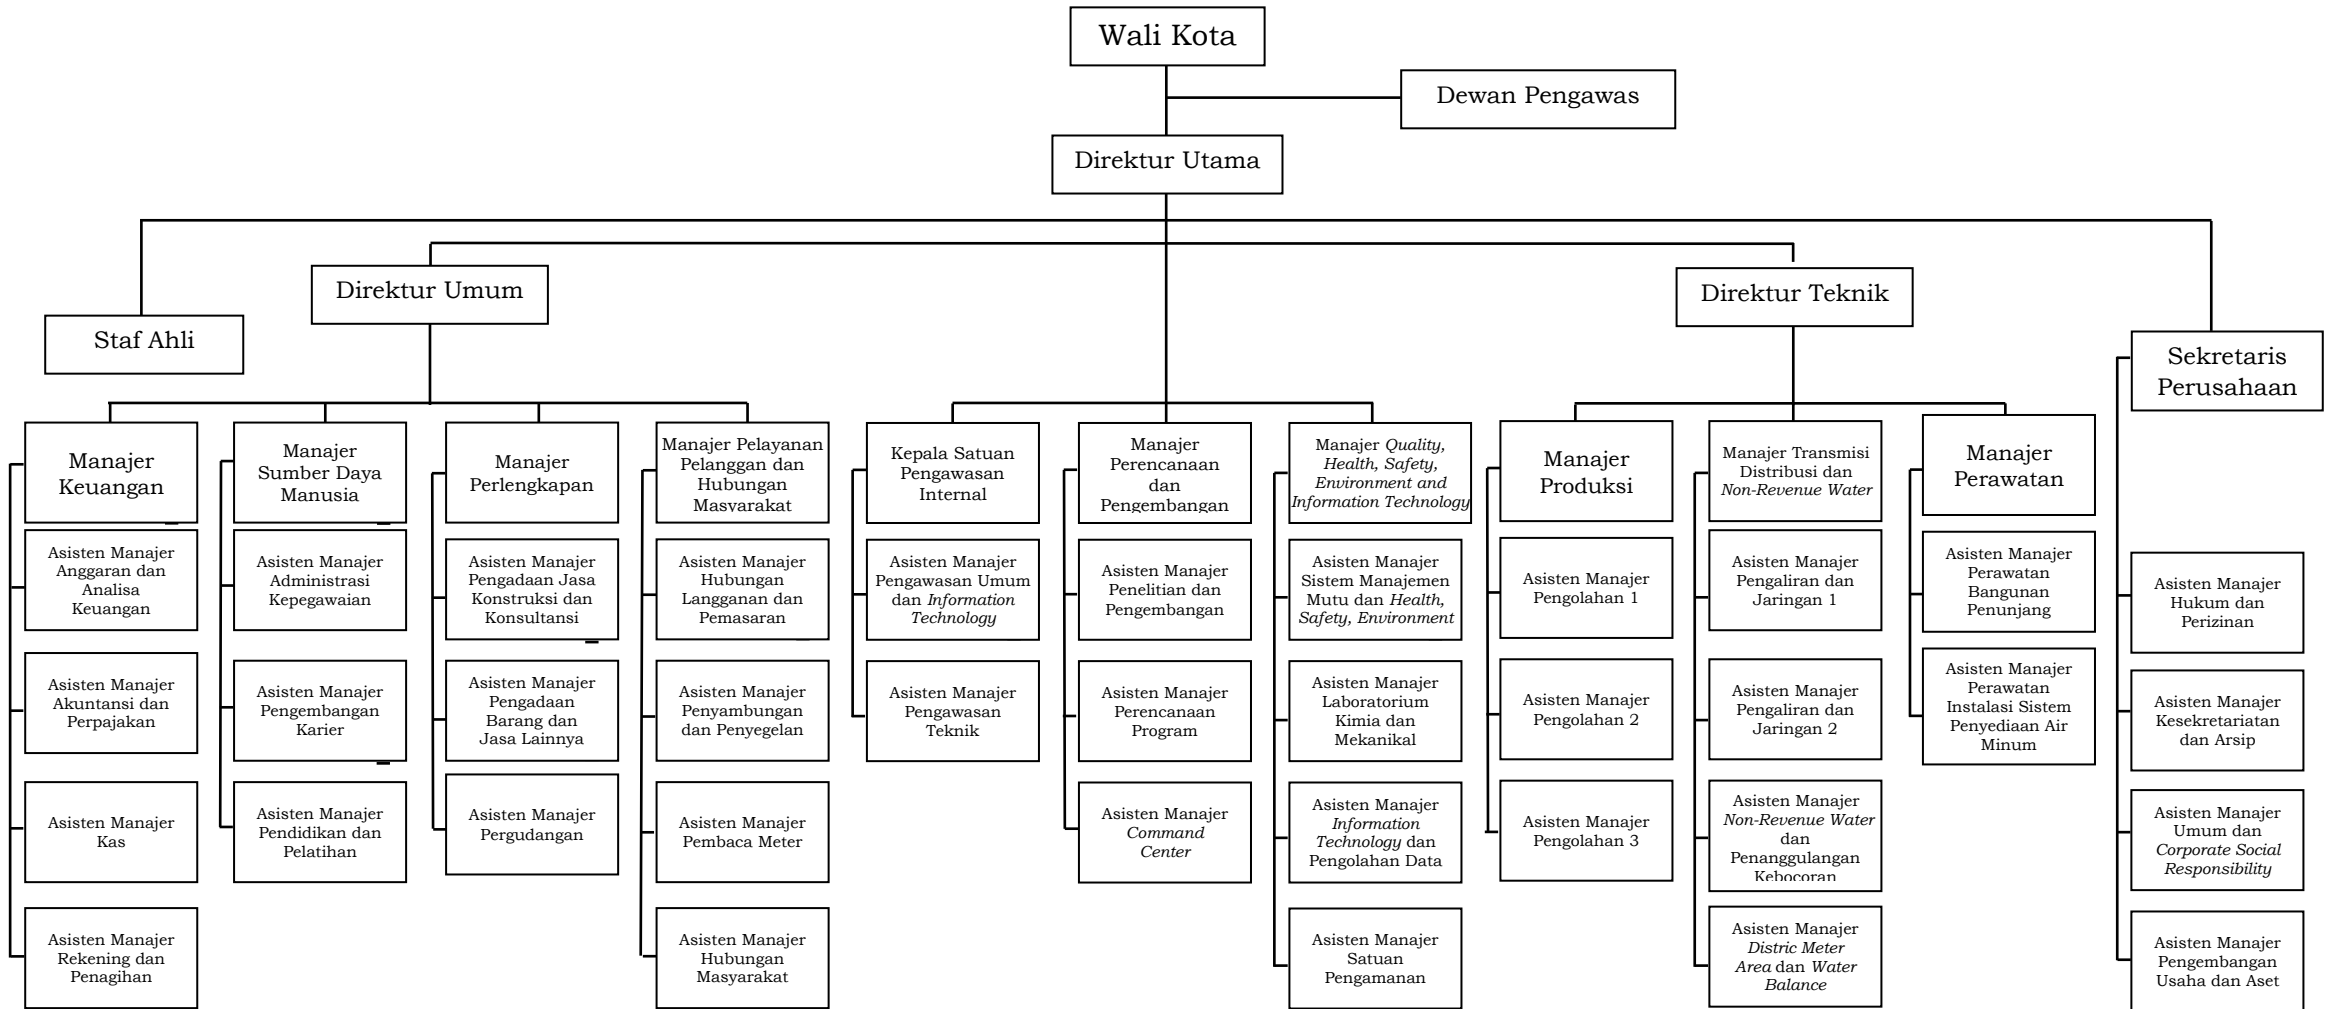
Wali Kota

Dewan Pengawas

Direktur Utama

Staf Ahli

Direktur Umum

Direktur Teknik

Sekretaris Perusahaan

Manajer Keuangan

Asisten Manajer Anggaran dan Analisa Keuangan

Asisten Manajer Akuntansi dan Perpajakan

Asisten Manajer Kas

Asisten Manajer Rekening dan Penagihan

Manajer Sumber Daya Manusia

Asisten Manajer Administrasi Kepegawaian

Asisten Manajer Pengembangan Karier

Asisten Manajer Pendidikan dan Pelatihan

Manajer Perlengkapan

Asisten Manajer Pengadaan Jasa Konstruksi dan Konsultansi

Asisten Manajer Pengadaan Barang dan Jasa Lainnya

Asisten Manajer Pergudangan

Manajer Pelayanan Pelanggan dan Hubungan Masyarakat

Asisten Manajer Hubungan Langganan dan Pemasaran

Asisten Manajer Penyambungan dan Penyegelan

Asisten Manajer Pembaca Meter

Asisten Manajer Hubungan Masyarakat

Kepala Satuan Pengawasan Internal

Asisten Manajer Pengawasan Umum dan Information Technology

Asisten Manajer Pengawasan Teknik

Manajer Perencanaan dan Pengembangan

Asisten Manajer Penelitian dan Pengembangan

Asisten Manajer Perencanaan Program

Asisten Manajer Command Center

Manajer Quality, Health, Safety, Environment and Information Technology

Asisten Manajer Sistem Manajemen Mutu dan Health, Safety, Environment

Asisten Manajer Laboratorium Kimia dan Mekanikal

Asisten Manajer Information Technology dan Pengolahan Data

Asisten Manajer Satuan Pengamanan

Manajer Produksi

Asisten Manajer Pengolahan 1

Asisten Manajer Pengolahan 2

Asisten Manajer Pengolahan 3

Manajer Transmisi Distribusi dan Non-Revenue Water

Asisten Manajer Pengaliran dan Jaringan 1

Asisten Manajer Pengaliran dan Jaringan 2

Asisten Manajer Non-Revenue Water dan Penanggulangan Kebocoran

Asisten Manajer Distric Meter Area dan Water Balance

Manajer Perawatan

Asisten Manajer Perawatan Bangunan Penunjang

Asisten Manajer Perawatan Instalasi Sistem Penyediaan Air Minum

Asisten Manajer Hukum dan Perizinan

Asisten Manajer Kesekretariatan dan Arsip

Asisten Manajer Umum dan Corporate Social Responsibility

Asisten Manajer Pengembangan Usaha dan Aset